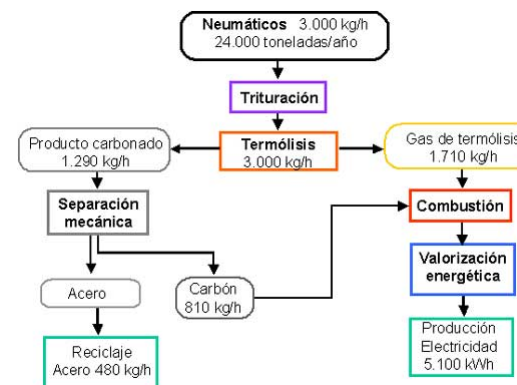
Neumáticos 3.000 kg/h
24.000 toneladas/año

Trituración

Producto carbonado
1.290 kg/h

Termólisis
3.000 kg/h

Gas de termólisis
1.710 kg/h

Separación mecánica

Combustión

Acero

Carbón
810 kg/h

Valorización energética

Reciclaje
Acero 480 kg/h

Producción
Electricidad
5.100 kWh